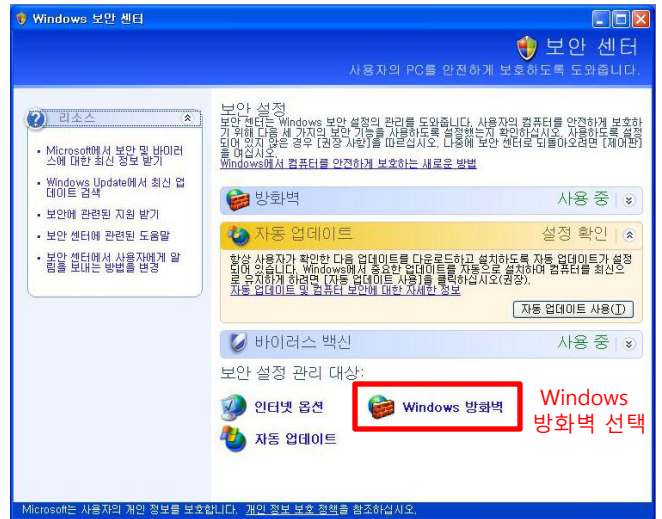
Windows 보안 센터

보안 센터

사용자의 PC를 안전하게 보호하도록 도와줍니다.

리소스

• Microsoft에서 보안 및 바이러스에 대한 최신 정보 받기

• Windows Update에서 최신 업데이트 검색

• 보안에 관련된 지원 받기

• 보안 센터에 관련된 도움말

• 보안 센터에서 사용자에게 알림을 보내는 방법을 변경

보안 설정

보안 센터는 Windows 보안 설정의 관리를 도와줍니다. 사용자의 컴퓨터를 안전하게 보호하기 위해 다음 세 가지의 보안 기능을 사용하도록 설정해는지 확인하십시오. 사용하도록 설정되어 있지 않은 경우 [권장 사항]을 따르십시오. 나중에 보안 센터로 되돌아오려면 [제어판]을 여십시오.

Windows에서 컴퓨터를 안전하게 보호하는 새로운 방법

방화벽 사용 중

자동 업데이트 설정 확인

항상 사용자가 확인한 다음 업데이트를 다운로드하고 설치하도록 자동 업데이트가 설정되어 있습니다. Windows에서 중요한 업데이트를 자동으로 설치하여 컴퓨터를 최신으로 유지하게 하려면 [자동 업데이트 사용]을 클릭하십시오(권장).

자동 업데이트 및 컴퓨터 보안에 대한 자세한 정보

자동 업데이트 사용(T)

바이러스 백신 사용 중

보안 설정 관리 대상:

인터넷 옵션

Windows 방화벽

Windows 방화벽 선택

자동 업데이트

Microsoft는 사용자의 개인 정보를 보호합니다. 개인 정보 보호 정책를 참조하십시오.